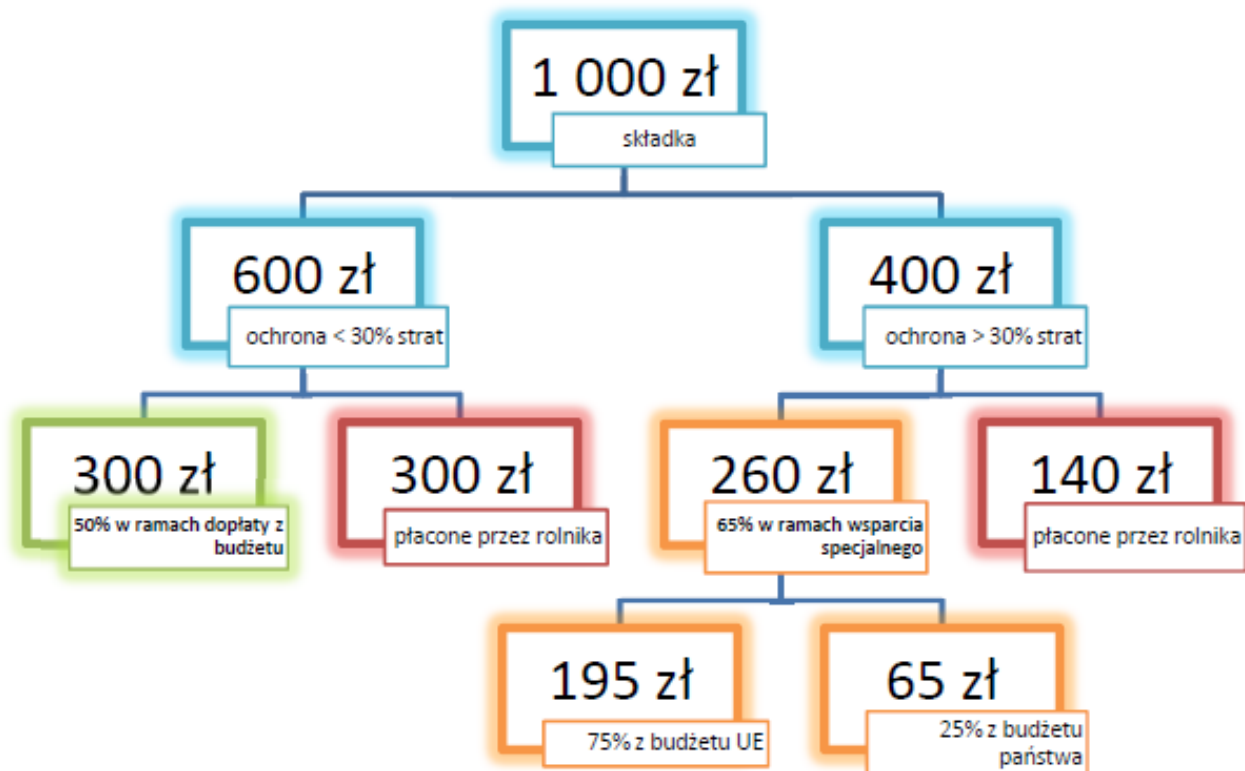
1 000 zł
składka

600 zł
ochrona < 30% strat

400 zł
ochrona > 30% strat

300 zł
50% w ramach dopłaty z budżetu

300 zł
płacone przez rolnika

260 zł
65% w ramach wsparcia specjalnego

140 zł
płacone przez rolnika

195 zł
75% z budżetu UE

65 zł
25% z budżetu państwa